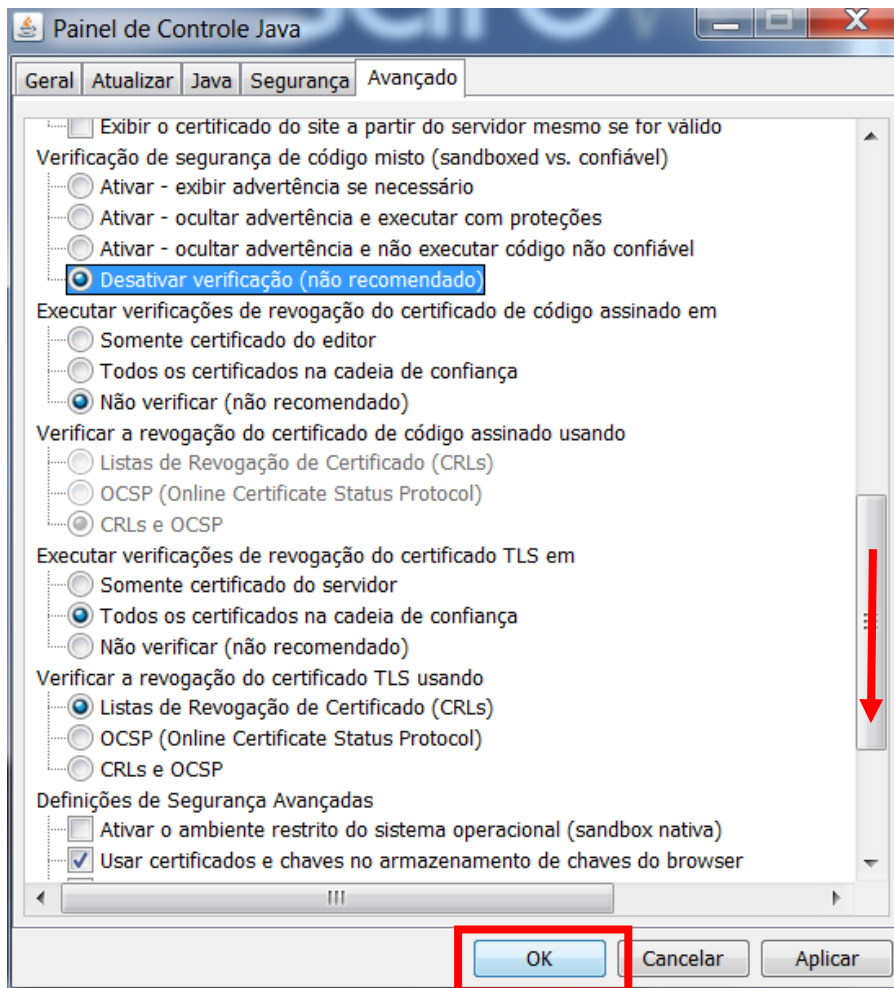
Painel de Controle Java

Geral | Atualizar | Java | Segurança | Avançado

Exibir o certificado do site a partir do servidor mesmo se for válido
Verificação de segurança de código misto (sandboxed vs. confiável)
Ativar - exibir advertência se necessário
Ativar - ocultar advertência e executar com proteções
Ativar - ocultar advertência e não executar código não confiável
Desativar verificação (não recomendado)
Executar verificações de revogação do certificado de código assinado em
Somente certificado do editor
Todos os certificados na cadeia de confiança
Não verificar (não recomendado)
Verificar a revogação do certificado de código assinado usando
Listas de Revogação de Certificado (CRLs)
OCSP (Online Certificate Status Protocol)
CRLs e OCSP
Executar verificações de revogação do certificado TLS em
Somente certificado do servidor
Todos os certificados na cadeia de confiança
Não verificar (não recomendado)
Verificar a revogação do certificado TLS usando
Listas de Revogação de Certificado (CRLs)
OCSP (Online Certificate Status Protocol)
CRLs e OCSP
Definições de Segurança Avançadas
Ativar o ambiente restrito do sistema operacional (sandbox nativa)
Usar certificados e chaves no armazenamento de chaves do browser

OK | Cancelar | Aplicar